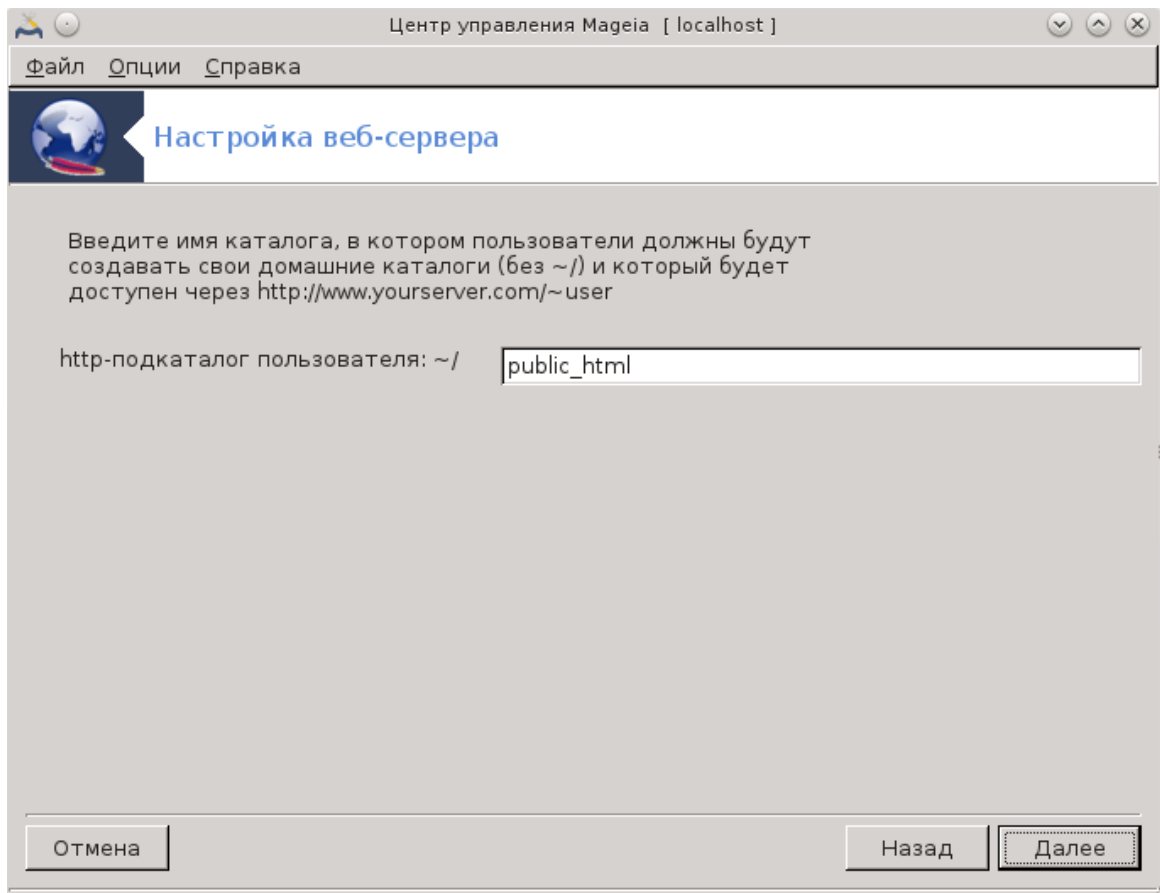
Центр управления Mageia [ localhost ]

Файл Опции Справка

Настройка веб-сервера

Введите имя каталога, в котором пользователи должны будут создавать свои домашние каталоги (без ~/) и который будет доступен через http://www.yourserver.com/~user

http-подкаталог пользователя: ~/

public_html

Отмена

Назад

Далее